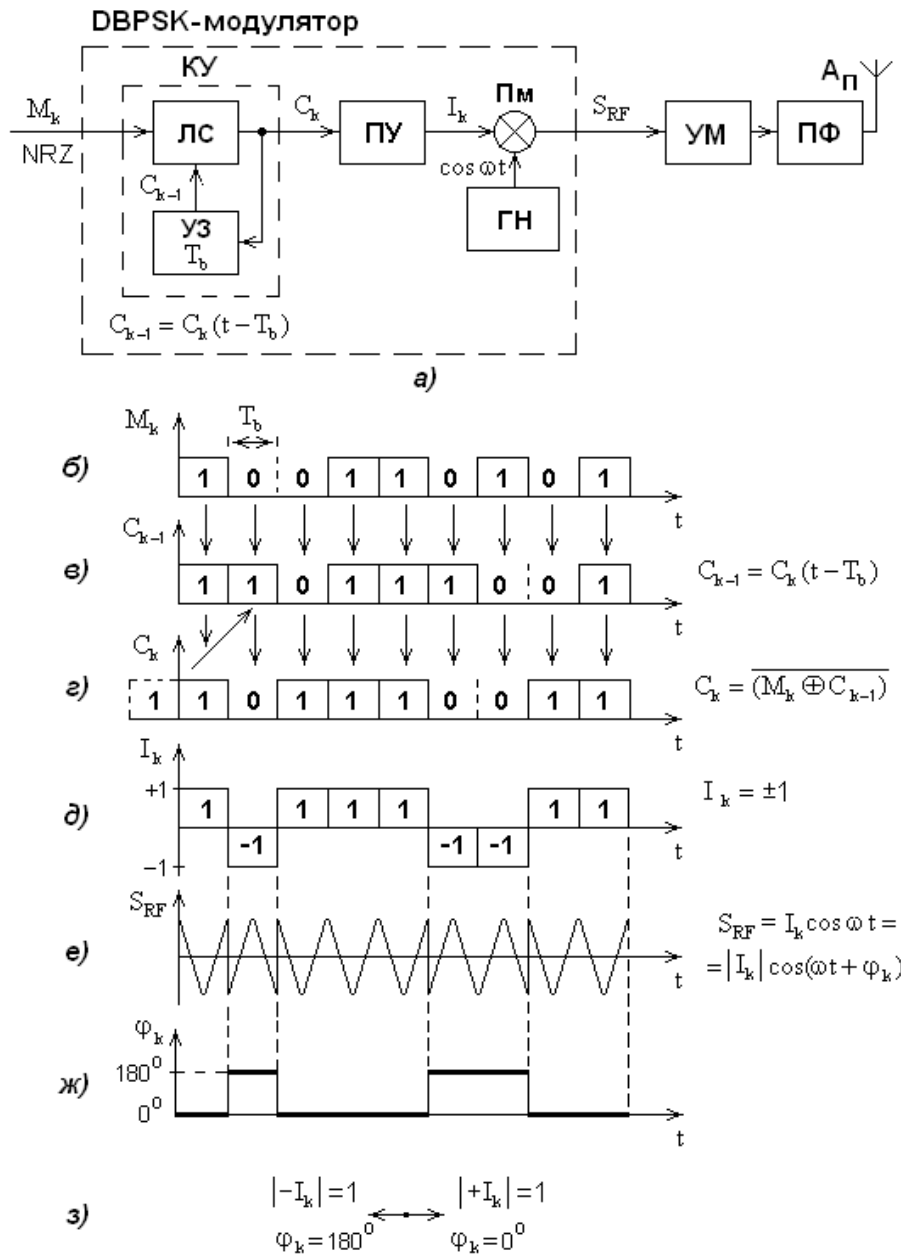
DBPSK-модулятор

КУ

$M_k$

NRZ

ЛС

$C_{k-1}$

УЗ $T_b$

$C_k$

ПУ

$I_k$

Пм

$\cos\omega t$

ГН

$S_{RF}$

УМ

ПФ

$A_П$

$C_{k-1} = C_k(t - T_b)$

а)

б) $M_k$ $T_b$

1 0 0 1 1 0 1 0 1

t

в) $C_{k-1}$

1 1 0 1 1 1 0 0 1

t

$C_{k-1} = C_k(t - T_b)$

г) $C_k$

1 1 0 1 1 1 0 0 1 1

t

$C_k = \overline{(M_k \oplus C_{k-1})}$

д) $I_k$

+1

1 -1 1 1 1 -1 -1 1 1

−1

t

$I_k = \pm1$

е) $S_{RF}$

t

$S_{RF} = I_k \cos\omega t =$
$= |I_k| \cos(\omega t + \varphi_k)$

ж) $\varphi_k$

$180^0$

$0^0$

t

з) $|-I_k| = 1$ $|+I_k| = 1$

$\varphi_k = 180^0$ $\varphi_k = 0^0$